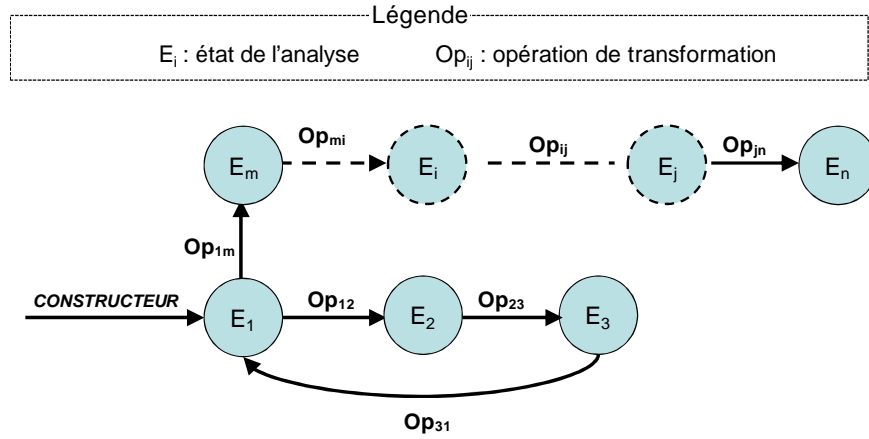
Légende

$E_i$ : état de l'analyse    $Op_{ij}$ : opération de transformation

$E_m$ **$Op_{mi}$** $E_i$ **$Op_{ij}$** $E_j$ **$Op_{jn}$** $E_n$

**$Op_{1m}$**

***CONSTRUCTEUR*** $E_1$ **$Op_{12}$** $E_2$ **$Op_{23}$** $E_3$

**$Op_{31}$**